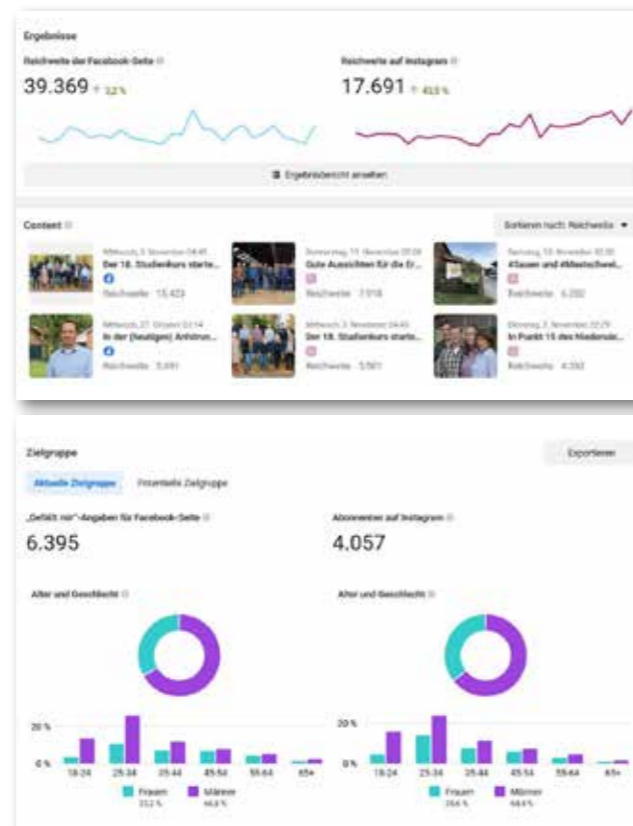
Ergebnisse

Reichweite der Facebook-Seite

39.369 ↑ 3,2 %

Reichweite auf Instagram

17.691 ↑ 43,5 %

Ergebnisbericht ansehen

Content

Sortieren nach: Reichweite ▾

Mittwoch, 3. November 04:45
Der 18. Studienkurs starte...
Reichweite 15.423

Donnerstag, 11. November 09:06
Gute Aussichten für die Er...
Reichweite 7.018

Samstag, 13. November 02:30
#Sauen und #Mastschwei...
Reichweite 6.282

Mittwoch, 27. Oktober 03:14
In der (heutigen) Anhörun...
Reichweite 5.691

Mittwoch, 3. November 04:45
Der 18. Studienkurs starte...
Reichweite 5.501

Dienstag, 2. November 02:29
In Punkt 15 des Niedersäc...
Reichweite 4.392

Zielgruppe

Exportieren

Aktuelle Zielgruppe

Potentielle Zielgruppe

„Gefällt mir"-Angaben für Facebook-Seite

6.395

Abonnenten auf Instagram

4.057

Alter und Geschlecht

Alter und Geschlecht

20 %
0 %
18-24 25-34 35-44 45-54 55-64 65+
Frauen 33,2 %
Männer 66,8 %

20 %
0 %
18-24 25-34 35-44 45-54 55-64 65+
Frauen 35,6 %
Männer 64,4 %